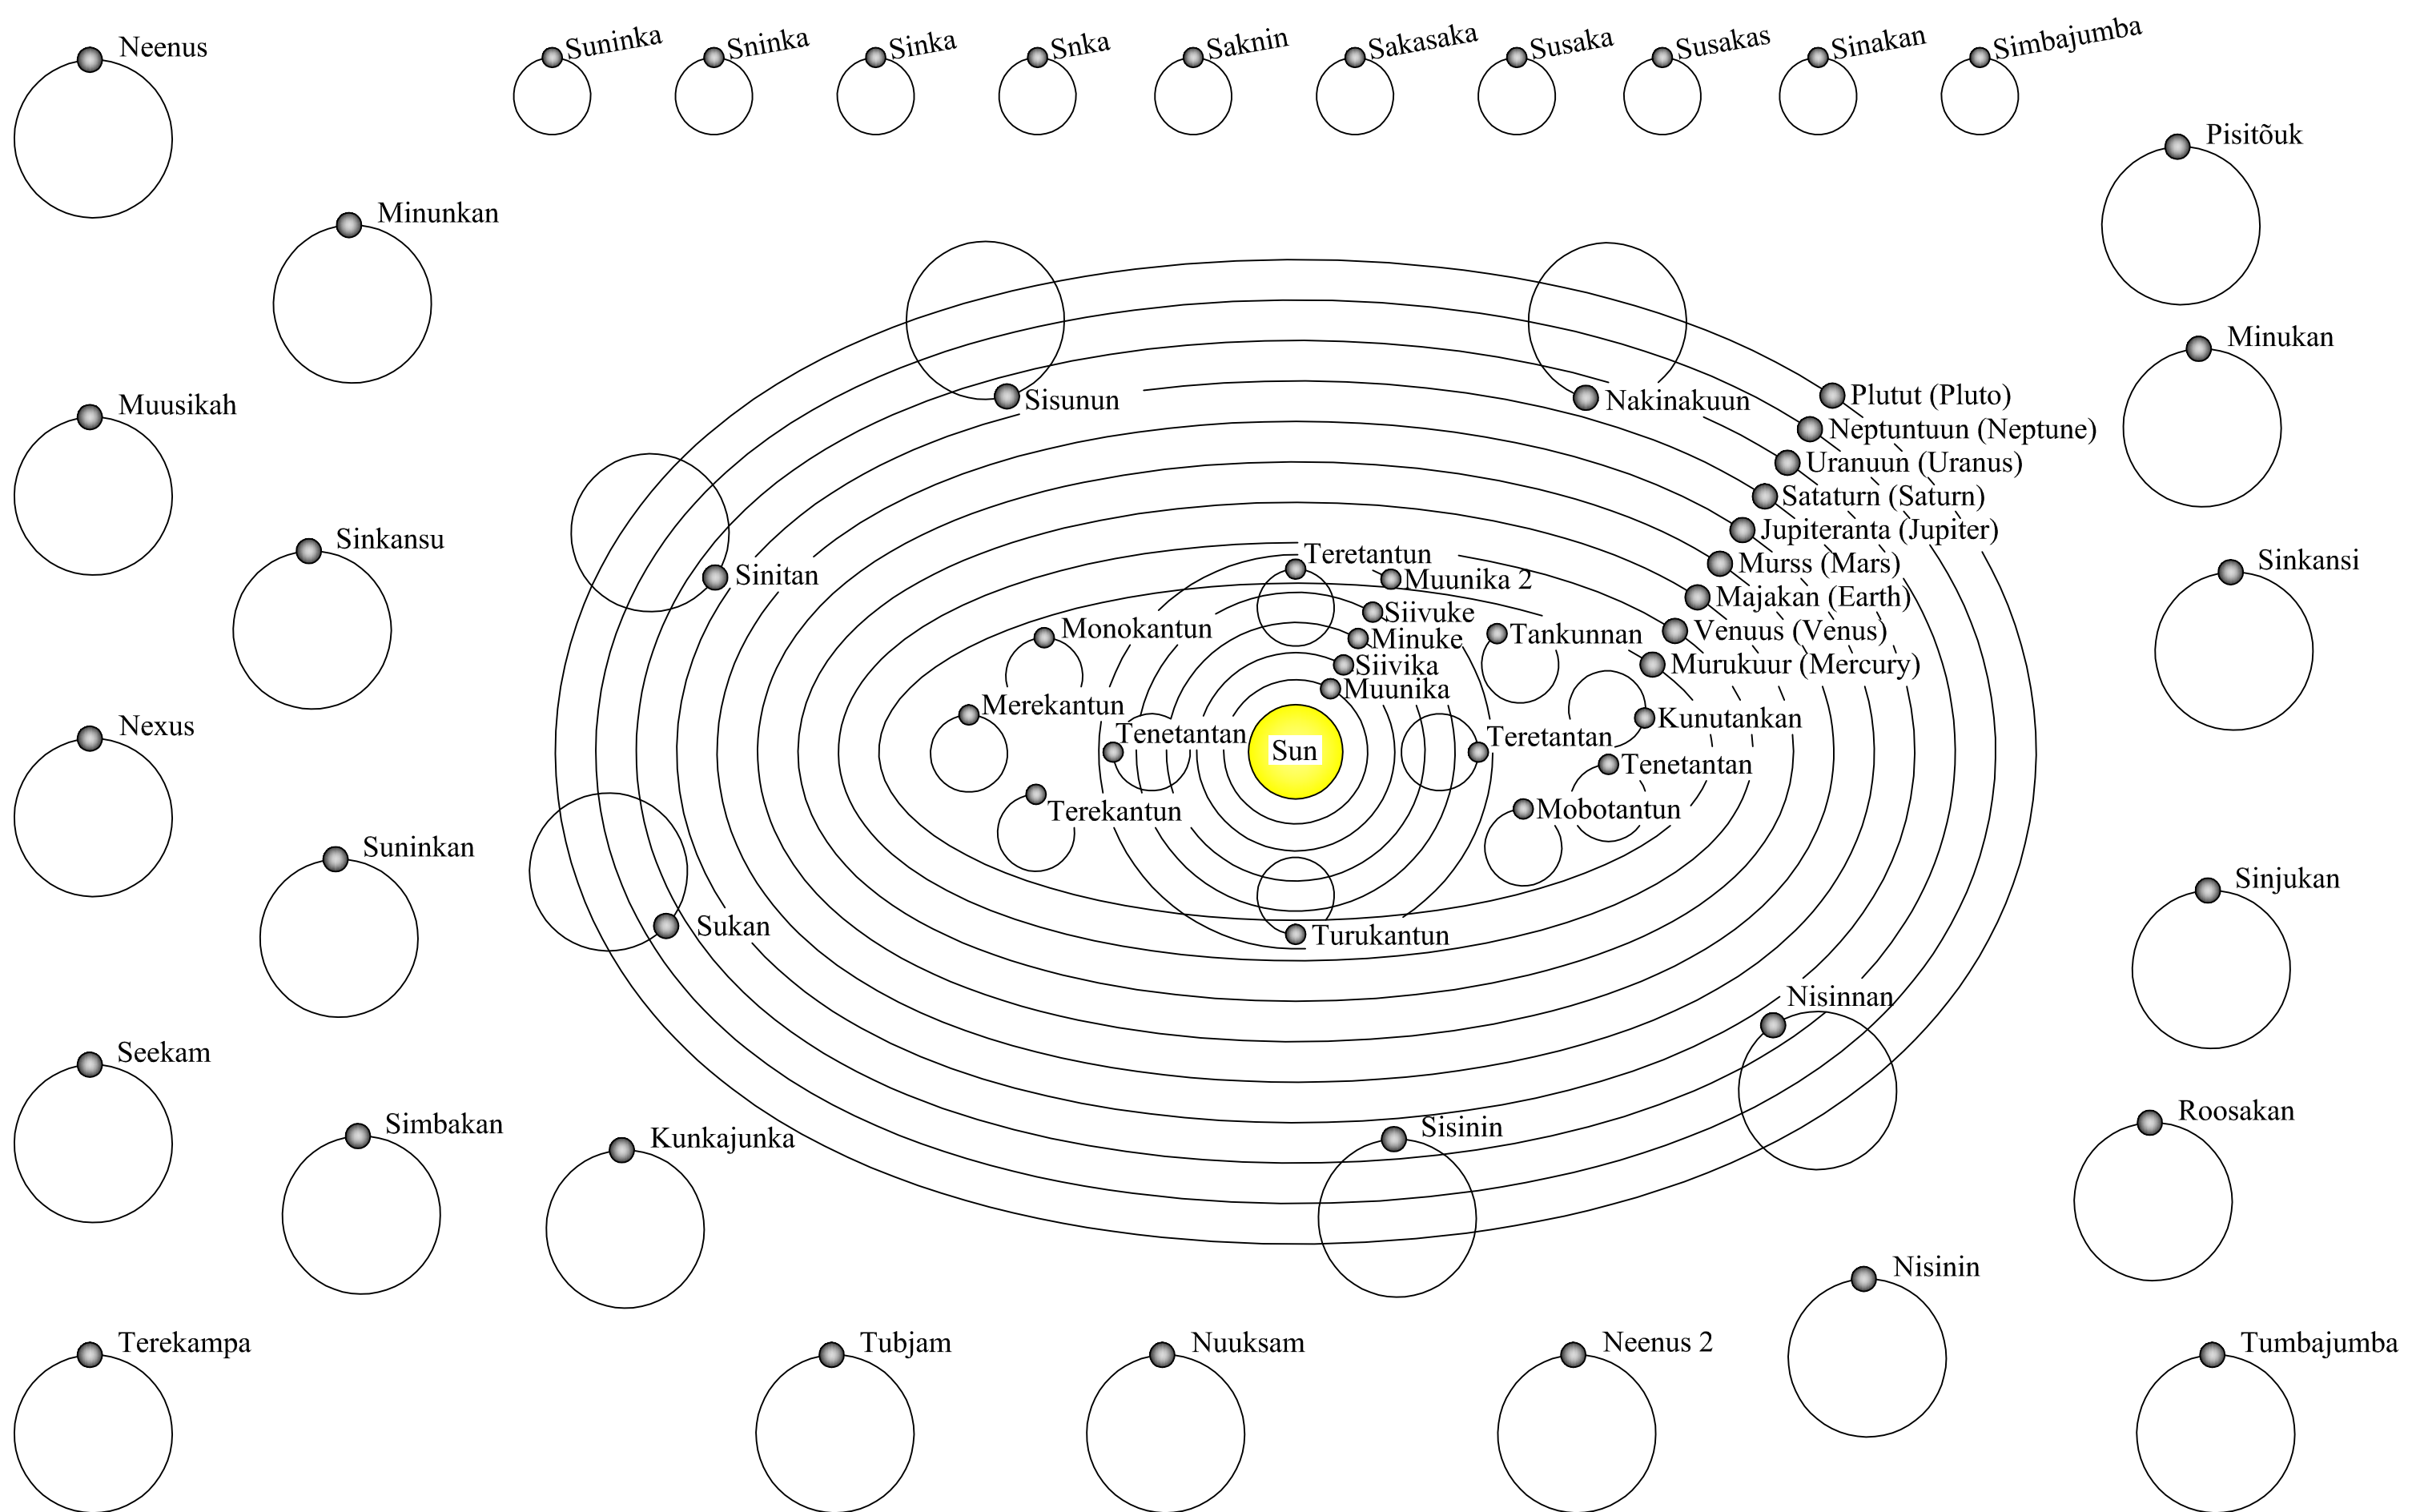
Neenus

Suninka Sninka Sinka Snka Saknin Sakasaka Susaka Susakas Sinakan Simbajumba

Pisitõuk

Minunkan

Minukan

Sisunun

Nakinakuun

Plutut (Pluto)

Neptuntuun (Neptune)

Uranuun (Uranus)

Muusikah

Sataturn (Saturn)

Jupiteranta (Jupiter)

Sinkansu

Sinkansi

Sinitan

Teretantun

Murss (Mars)

Muunika 2

Majakan (Earth)

Siivuke

Monokantun

Tankunnan

Venuus (Venus)

Minuke

Murukuur (Mercury)

Siivika

Muunika

Merekantun

Kunutankan

Nexus

Tenetantan

Sun

Teretantan

Tenetantan

Mobotantun

Terekantun

Sininkan

Sinjukan

Sukan

Turukantun

Nisinnan

Seekam

Roosakan

Simbakan

Sisinin

Kunkajunka

Nisinin

Terekampa

Tubjam

Nuuksam

Neenus 2

Tumbajumba